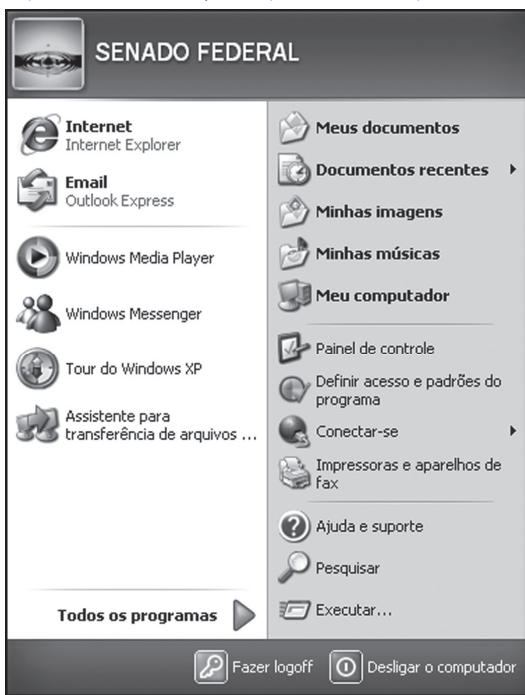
SENADO FEDERAL

Internet
Internet Explorer

Email
Outlook Express

Windows Media Player

Windows Messenger

Tour do Windows XP

Assistente para transferência de arquivos ...

Todos os programas

Meus documentos

Documentos recentes

Minhas imagens

Minhas músicas

Meu computador

Painel de controle

Definir acesso e padrões do programa

Conectar-se

Impressoras e aparelhos de fax

Ajuda e suporte

Pesquisar

Executar...

Fazer logoff

Desligar o computador